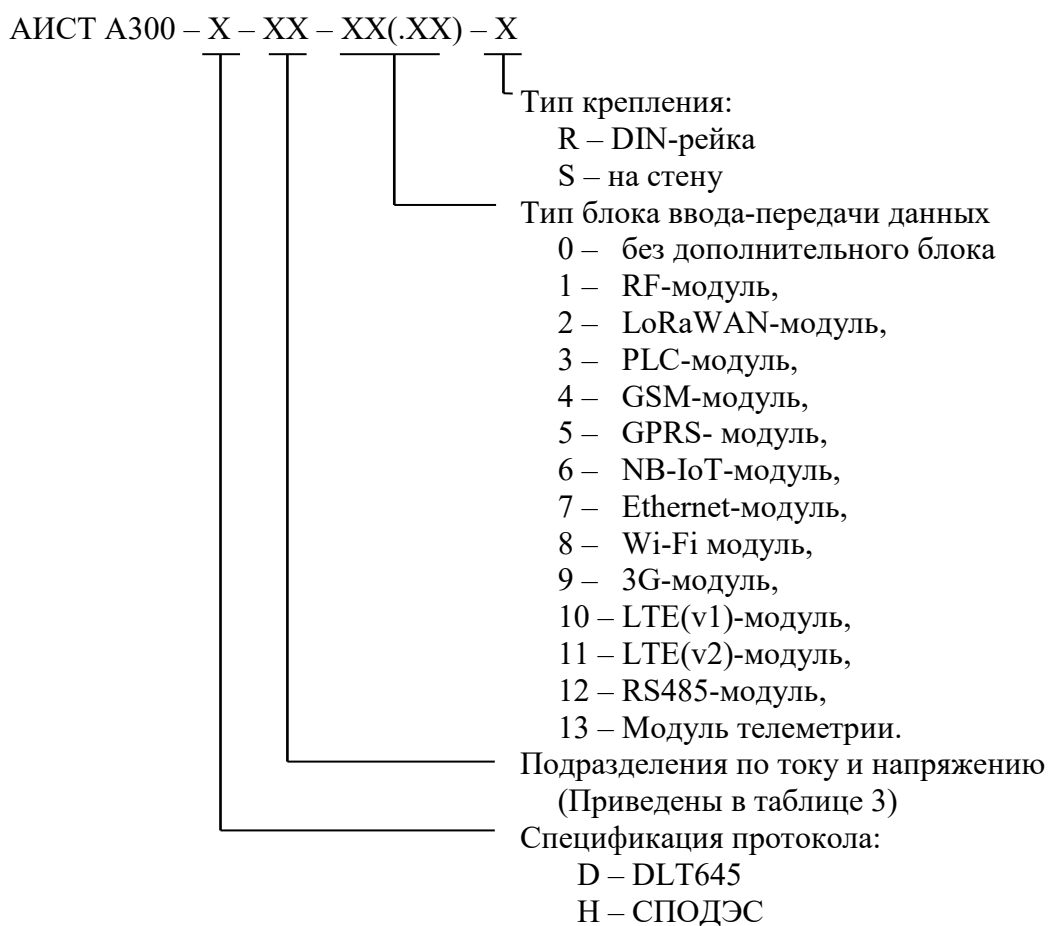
АИСТ А300 – X – XX – XX(.XX) – X

Тип крепления:
R – DIN-рейка
S – на стену

Тип блока ввода-передачи данных
0 – без дополнительного блока
1 – RF-модуль,
2 – LoRaWAN-модуль,
3 – PLC-модуль,
4 – GSM-модуль,
5 – GPRS- модуль,
6 – NB-IoT-модуль,
7 – Ethernet-модуль,
8 – Wi-Fi модуль,
9 – 3G-модуль,
10 – LTE(v1)-модуль,
11 – LTE(v2)-модуль,
12 – RS485-модуль,
13 – Модуль телеметрии.

Подразделения по току и напряжению
(Приведены в таблице 3)

Спецификация протокола:
D – DLT645
H – СПОДЭС